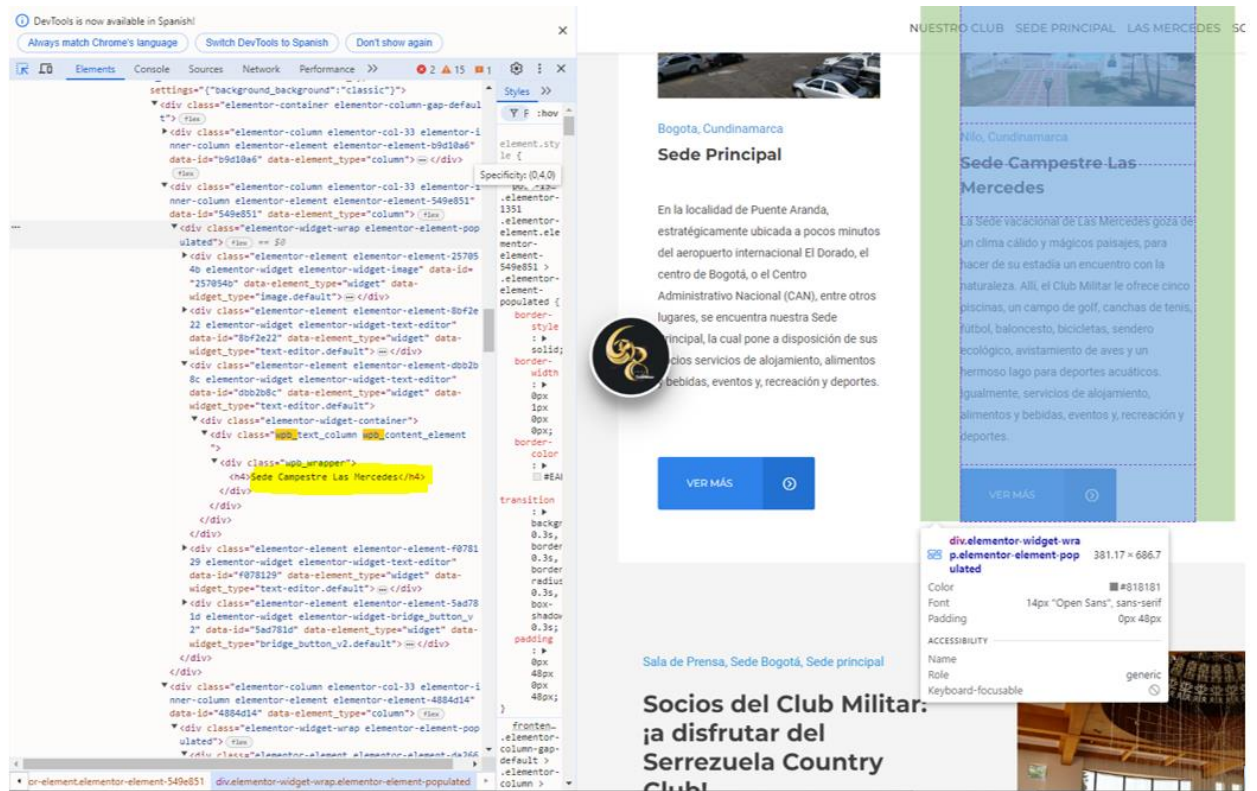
DevTools is now available in Spanish!
Always match Chrome's language | Switch DevTools to Spanish | Don't show again

Elements | Console | Sources | Network | Performance | >> | 2 | 15 | 1

settings="{"background_background":"classic"}">
<div class="elementor-container elementor-column-gap-default"> flex
<div class="elementor-column elementor-col-33 elementor-inner-column elementor-element elementor-element-b9d10a6" data-id="b9d10a6" data-element_type="column"> ... </div> flex
<div class="elementor-column elementor-col-33 elementor-inner-column elementor-element elementor-element-549e851" data-id="549e851" data-element_type="column"> flex
<div class="elementor-widget-wrap elementor-element-populated"> flex == $0
<div class="elementor-element elementor-element-257054b elementor-widget elementor-widget-image" data-id="257054b" data-element_type="widget" data-widget_type="image.default"> ... </div>
<div class="elementor-element elementor-element-8bf2e22 elementor-widget elementor-widget-text-editor" data-id="8bf2e22" data-element_type="widget" data-widget_type="text-editor.default"> ... </div>
<div class="elementor-element elementor-element-dbb2b8c elementor-widget elementor-widget-text-editor" data-id="dbb2b8c" data-element_type="widget" data-widget_type="text-editor.default">
<div class="elementor-widget-container">
<div class="wpb_text_column wpb_content_element ">
<div class="wpb_wrapper">
<h4>Sede Campestre Las Mercedes</h4>
</div>
</div>
</div>
</div>
<div class="elementor-element elementor-element-f078129 elementor-widget elementor-widget-text-editor" data-id="f078129" data-element_type="widget" data-widget_type="text-editor.default"> ... </div>
<div class="elementor-element elementor-element-5ad781d elementor-widget elementor-widget-bridge_button_v2" data-id="5ad781d" data-element_type="widget" data-widget_type="bridge_button_v2.default"> ... </div>
</div>
</div>
<div class="elementor-column elementor-col-33 elementor-inner-column elementor-element elementor-element-4884d14" data-id="4884d14" data-element_type="column"> flex
<div class="elementor-widget-wrap elementor-element-populated"> flex
<div class="elementor-element elementor-element-da266

or-element.elementor-element-549e851 | div.elementor-widget-wrap.elementor-element-populated

Styles >>
:hov
element.style {
Specificity: (0,4,0)
.elementor-1351 .elementor-element.elementor-element-549e851 > .elementor-element-populated {
border-style: solid;
border-width: 0px 1px 0px 0px;
border-color: #EAI
transition: background 0.3s, border 0.3s, border-radius 0.3s, box-shadow 0.3s;
padding: 0px 48px 0px 48px;
}
fronten...
.elementor-column-gap-default > .elementor-column >

NUESTRO CLUB | SEDE PRINCIPAL | LAS MERCEDES | SC

Bogota, Cundinamarca
Sede Principal
En la localidad de Puente Aranda, estratégicamente ubicada a pocos minutos del aeropuerto internacional El Dorado, el centro de Bogotá, o el Centro Administrativo Nacional (CAN), entre otros lugares, se encuentra nuestra Sede principal, la cual pone a disposición de sus socios servicios de alojamiento, alimentos y bebidas, eventos y, recreación y deportes.
VER MÁS

Nilo, Cundinamarca
Sede Campestre Las Mercedes
La Sede vacacional de Las Mercedes goza de un clima cálido y mágicos paisajes, para hacer de su estadía un encuentro con la naturaleza. Allí, el Club Militar le ofrece cinco piscinas, un campo de golf, canchas de tenis, fútbol, baloncesto, bicicletas, sendero ecológico, avistamiento de aves y un hermoso lago para deportes acuáticos. Igualmente, servicios de alojamiento, alimentos y bebidas, eventos y, recreación y deportes.
VER MÁS

div.elementor-widget-wrap.elementor-element-populated 381.17 × 686.7
Color #818181
Font 14px "Open Sans", sans-serif
Padding 0px 48px
ACCESSIBILITY
Name
Role generic
Keyboard-focusable

Sala de Prensa, Sede Bogotá, Sede principal
Socios del Club Militar: ¡a disfrutar del Serrezuela Country Club!